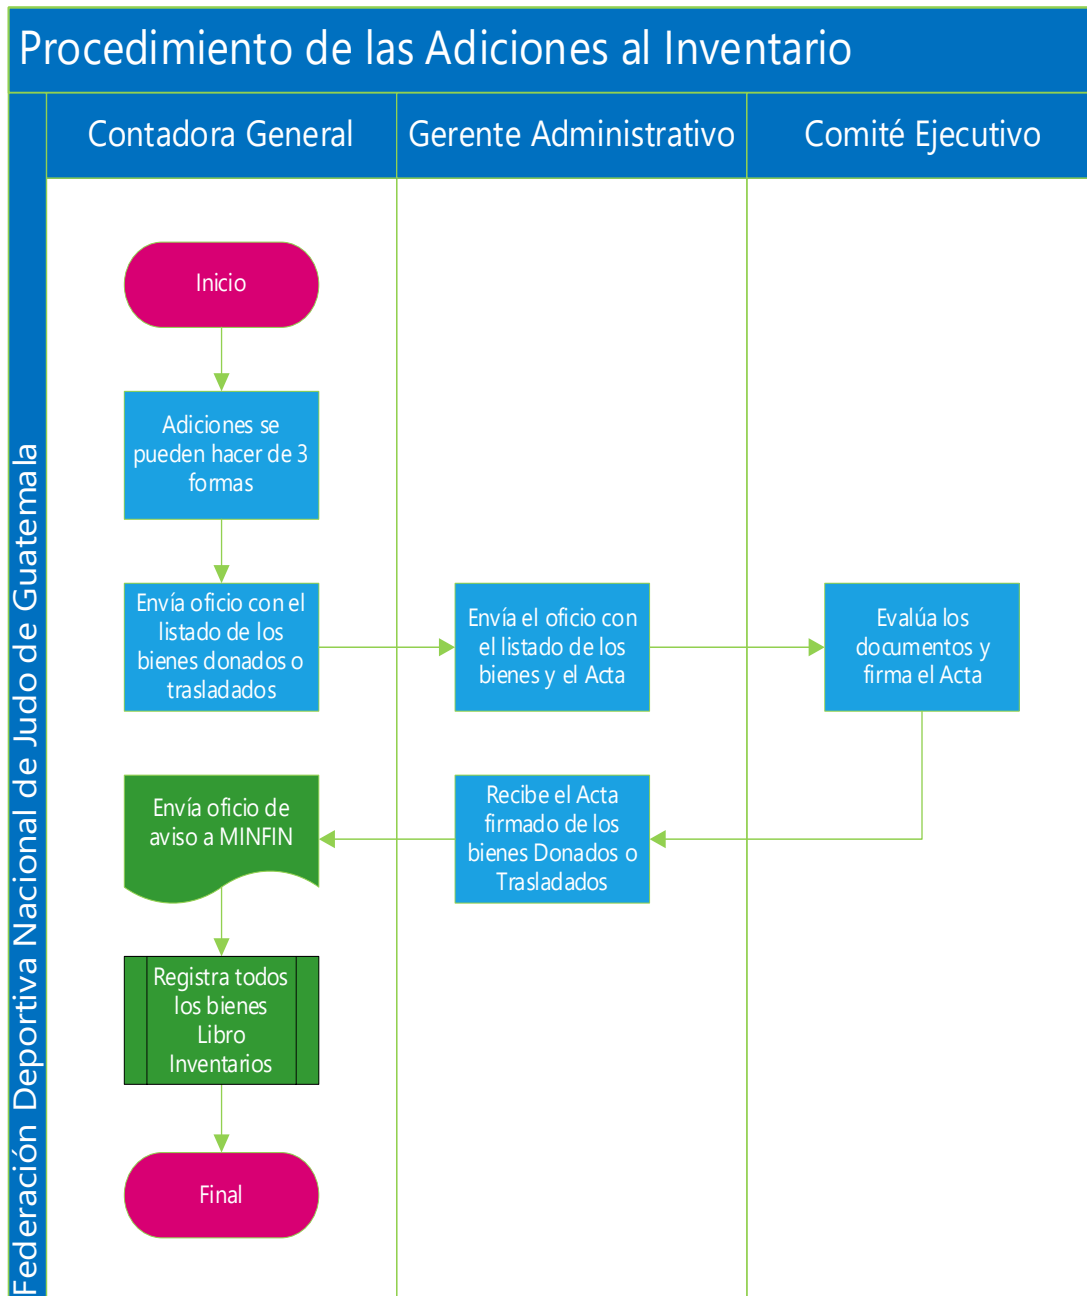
Procedimiento de las Adiciones al Inventario

Federación Deportiva Nacional de Judo de Guatemala

Contadora General

Gerente Administrativo

Comité Ejecutivo

Inicio

Adiciones se pueden hacer de 3 formas

Envía oficio con el listado de los bienes donados o trasladados

Envía el oficio con el listado de los bienes y el Acta

Evalúa los documentos y firma el Acta

Recibe el Acta firmado de los bienes Donados o Trasladados

Envía oficio de aviso a MINFIN

Registra todos los bienes Libro Inventarios

Final